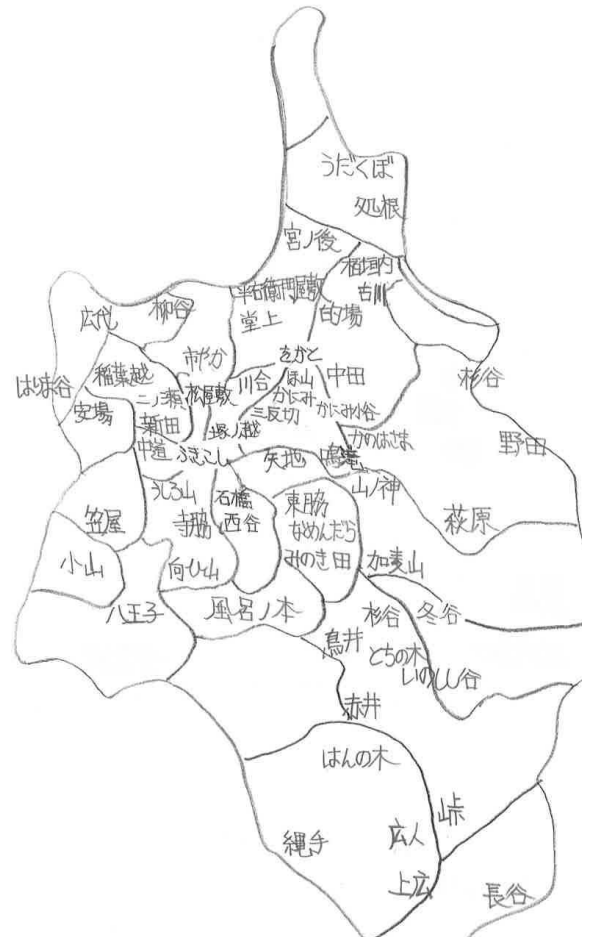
うだくぼ
処根
宮ノ後
稲回内
吉川
平右衛門屋敷
堂上
白場
広代
柳谷
市やか
をかと
中田
杉谷
はりま谷
稲葉越
ニノ瀬
松屋敷
川谷
ほ山
かにみ
かにみ小谷
安場
新田
三反切
塚ノ越
かのはさま
野田
中道
ふきこし
矢地
高滝
山ノ神
ヌる山
石橋
東肪
笠屋
寺肪
西谷
なめんだら
萩原
小山
向ひ山
みのき田
加麦山
八王子
風呂ノ本
杉谷
冬谷
鳥井
とちの木
いのしし谷
赤井
はんの木
峠
縄手
広人
上広
長谷